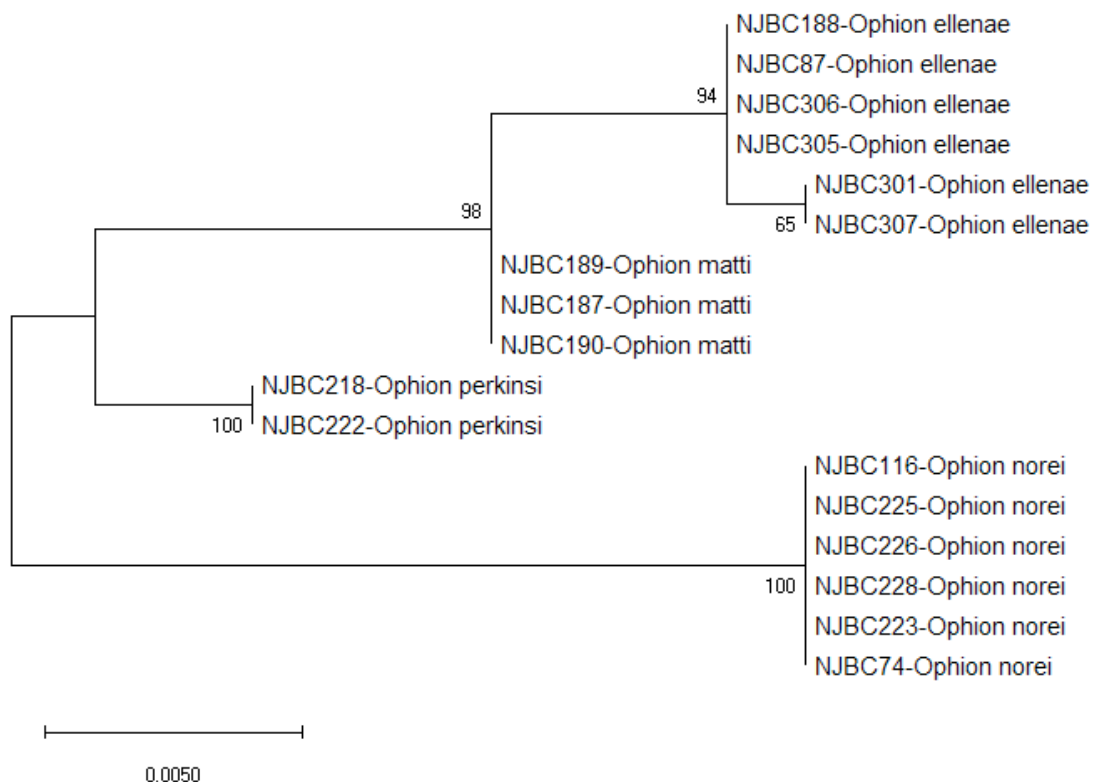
NJBC188-Ophion ellenae
NJBC87-Ophion ellenae
94
NJBC306-Ophion ellenae
NJBC305-Ophion ellenae
NJBC301-Ophion ellenae
98
65
NJBC307-Ophion ellenae
NJBC189-Ophion matti
NJBC187-Ophion matti
NJBC190-Ophion matti
NJBC218-Ophion perkinsi
100
NJBC222-Ophion perkinsi
NJBC116-Ophion norei
NJBC225-Ophion norei
NJBC226-Ophion norei
100
NJBC228-Ophion norei
NJBC223-Ophion norei
NJBC74-Ophion norei
0.0050